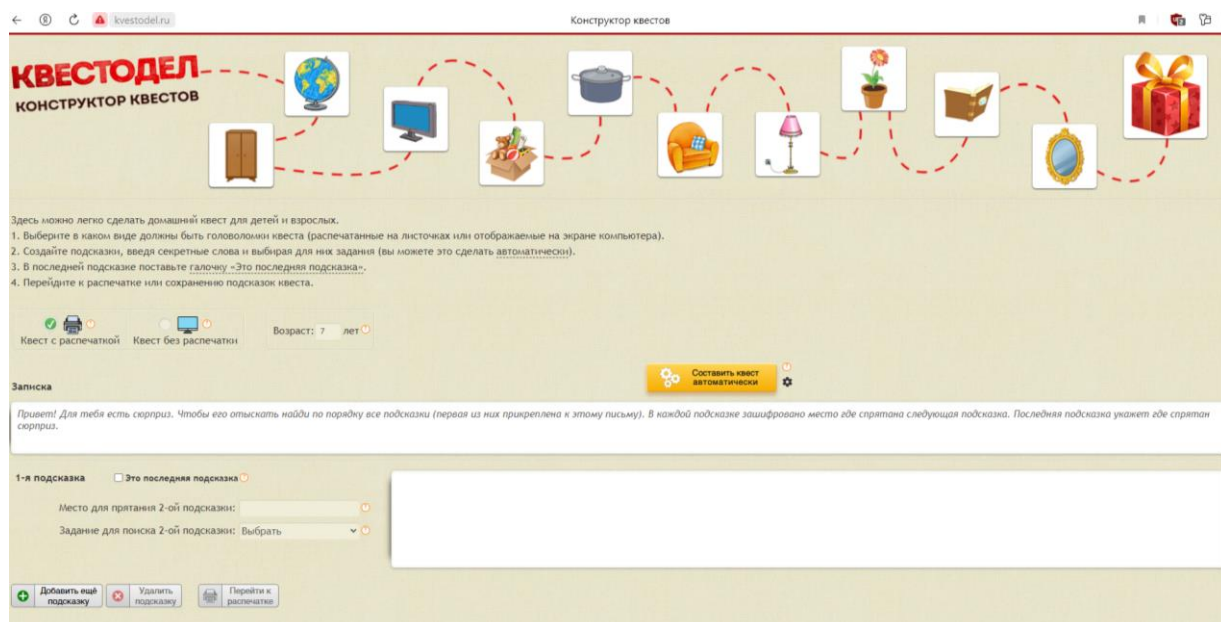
kvestodel.ru

Конструктор квестов

КВЕСТОДЕЛ
КОНСТРУКТОР КВЕСТОВ

Здесь можно легко сделать домашний квест для детей и взрослых.
1. Выберите в каком виде должны быть головоломки квеста (распечатанные на листочках или отображаемые на экране компьютера).
2. Создайте подсказки, введя секретные слова и выбирая для них задания (вы можете это сделать автоматически).
3. В последней подсказке поставьте галочку «Это последняя подсказка».
4. Перейдите к распечатке или сохранению подсказок квеста.

Квест с распечаткой

Квест без распечатки

Возраст: 7 лет

Составить квест автоматически

Записка

Привет! Для тебя есть сюрприз. Чтобы его отыскать найди по порядку все подсказки (первая из них прикреплена к этому письму). В каждой подсказке зашифровано место где спрятана следующая подсказка. Последняя подсказка укажет где спрятан сюрприз.

1-я подсказка

Это последняя подсказка

Место для прятания 2-ой подсказки:

Задание для поиска 2-ой подсказки: Выбрать

Добавить ещё подсказку

Удалить подсказку

Перейти к распечатке